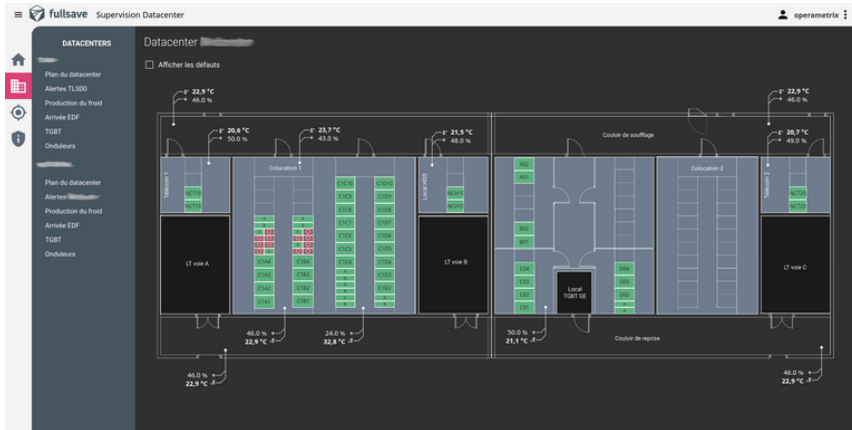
≡ fullsave Supervision Datacenter

operametrix

DATACENTERS

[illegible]

Plan du datacenter
Alertes TLS00
Production du froid
Arrivée EDF
TGBT
Onduleurs

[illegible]

Plan du datacenter
Alertes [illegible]
Production du froid
Arrivée EDF
TGBT
Onduleurs

Datacenter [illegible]

Afficher les défauts

22,9 °C
46,0 %

20,6 °C
50,0 %

23,7 °C
43,0 %

21,5 °C
48,0 %

22,9 °C
46,0 %

20,7 °C
49,0 %

Couloir de soufflage

Télécom 1

NCT01
NCT02

Colocation 1

C1C10 C1D10
C1C9 C1D9
C1C8 C1D8
C1C7 C1D7
C1C6 C1D6
C1C5 C1D5
C1C4 C1D4
C1C3 C1D3
C1A4 C1B4
C1A3 C1B3
C1A2 C1B2
C1A1 C1B1

Local HDS

NCH01
NCH02

A02
A01
B02
B01
C04
C03
C02
C01
D04
D03
D02
D01

Local TGBT GE

Colocation 2

Télécom 2

NCT21
NCT22

LT voie A

LT voie B

LT voie C

46,0 %
22,9 °C

24,0 %
32,8 °C

50,0 %
21,1 °C

Couloir de reprise

46,0 %
22,9 °C

46,0 %
22,9 °C